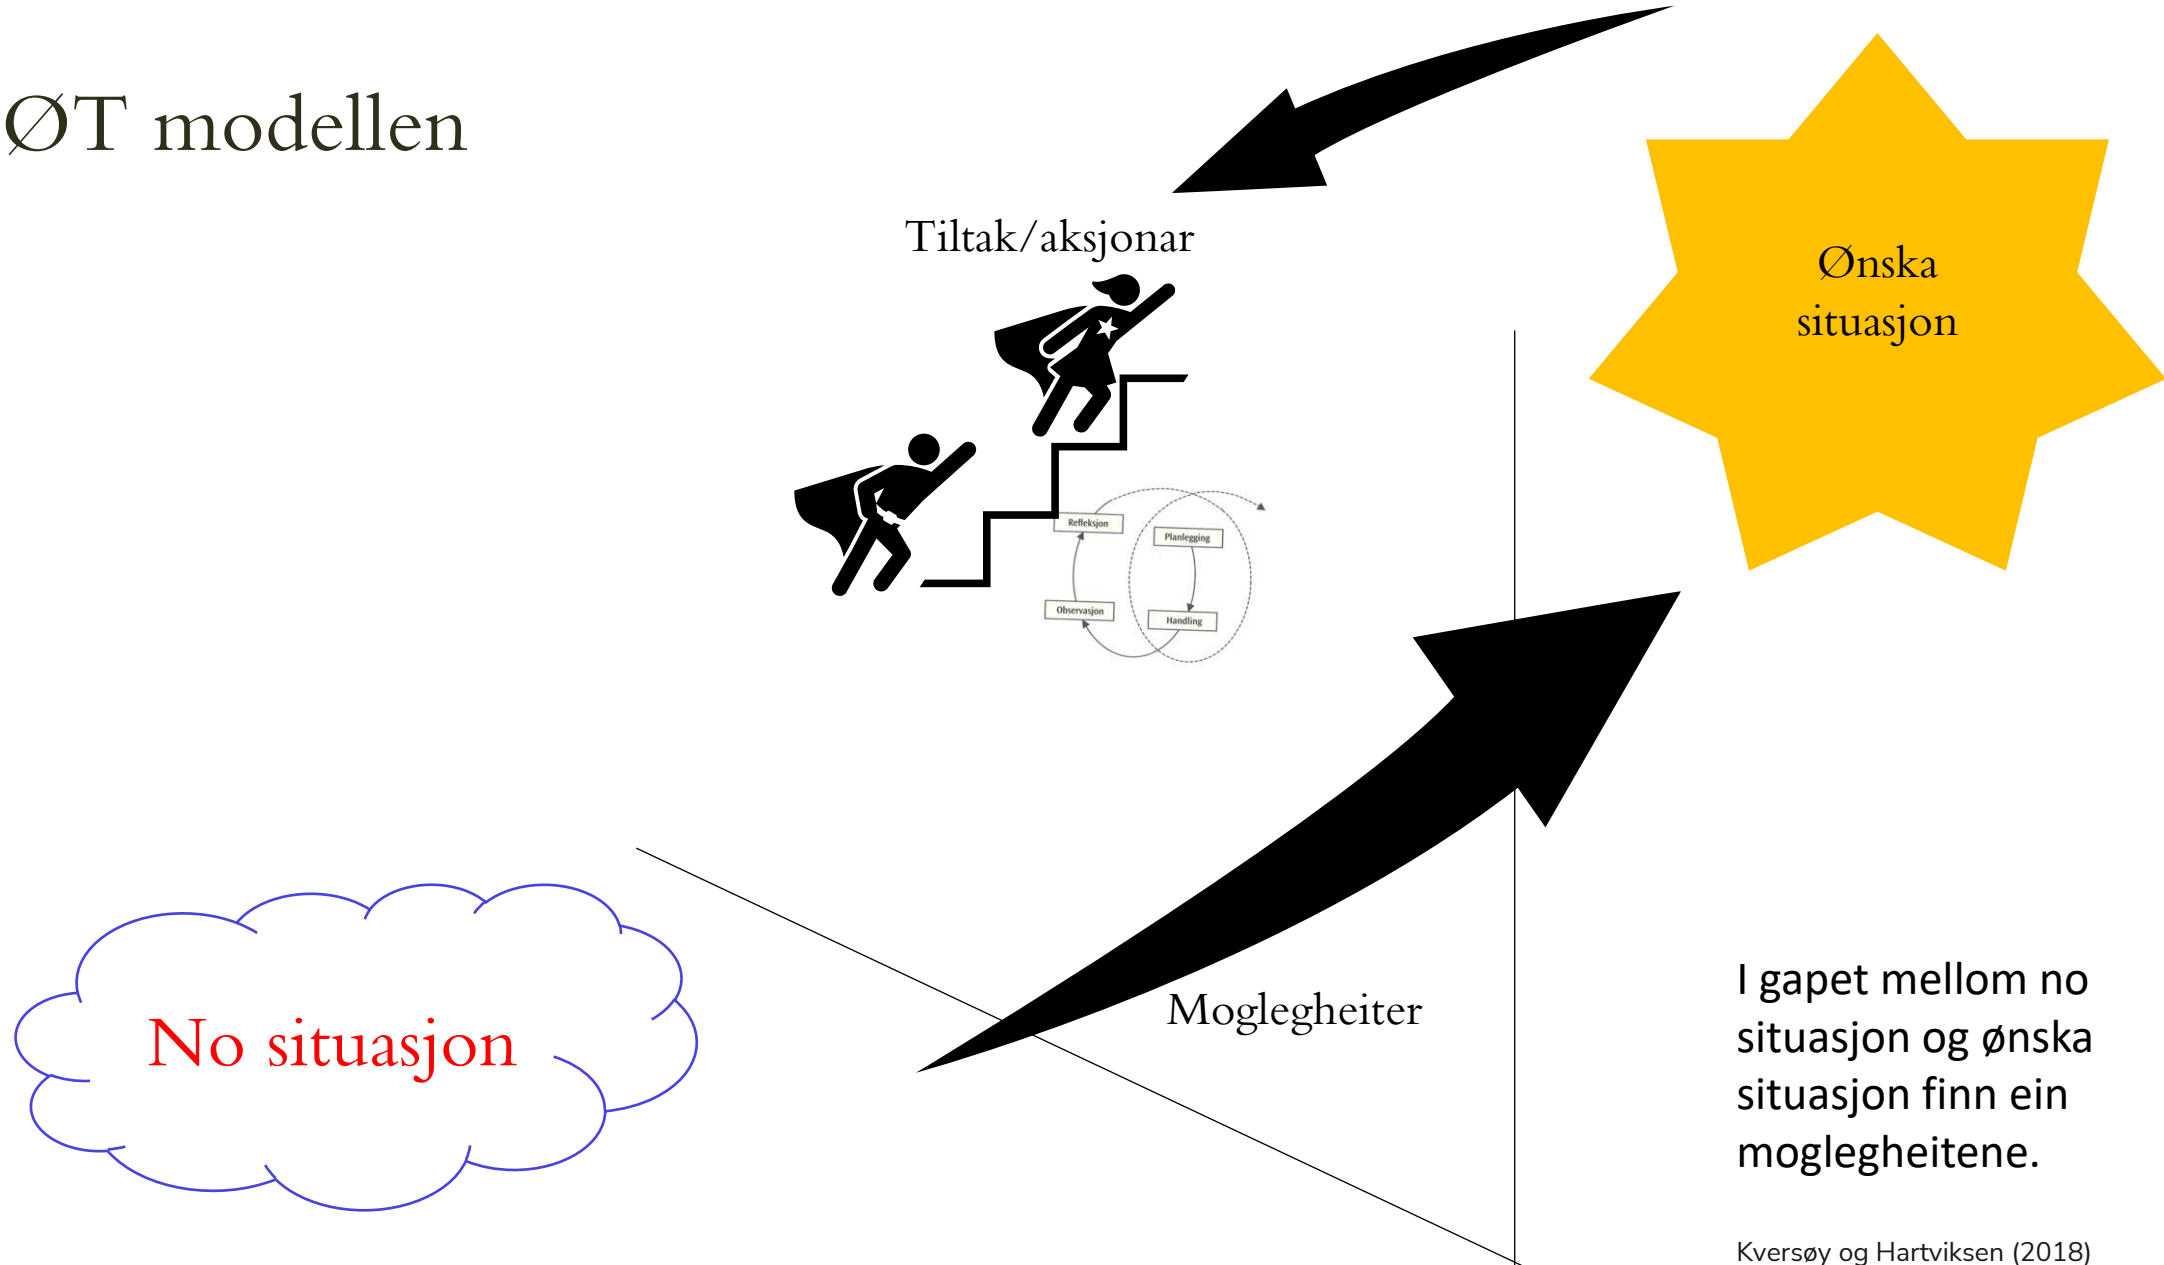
ØT modellen

Tiltak/aksjonar

Ønska situasjon

Refleksjon

Planlegging

Observasjon

Handling

Moglegheiter

No situasjon

I gapet mellom no situasjon og ønska situasjon finn ein moglegheitene.

Kversøy og Hartviksen (2018)